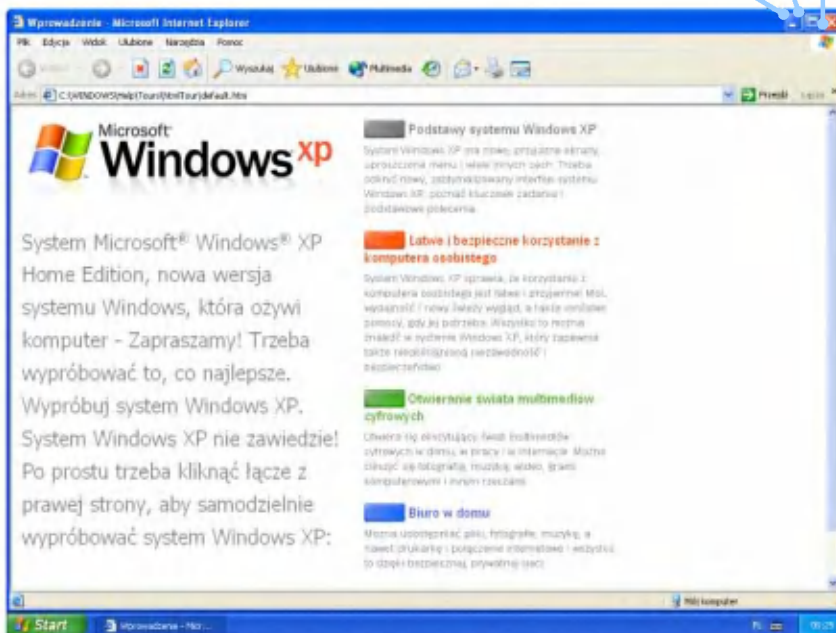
Wprowadzenie - Microsoft Internet Explorer

Plik Edycja Widok Ulubione Narzędzia Pomoc

Wstecz Wyszukaj Ulubione Multimedia

Adres C:\WINDOWS\Help\Tours\htmlTour\default.htm Przejdź Łącza

Microsoft Windows xp

System Microsoft® Windows® XP Home Edition, nowa wersja systemu Windows, która ożywi komputer - Zapraszamy! Trzeba wypróbować to, co najlepsze. Wypróbuj system Windows XP. System Windows XP nie zawiedzie! Po prostu trzeba kliknąć łącze z prawej strony, aby samodzielnie wypróbować system Windows XP:

Podstawy systemu Windows XP

System Windows XP ma nowy, przyjazne ekrany, uproszczone menu i wiele innych zmian. Trzeba odkryć nowy, zaprojektowany interfejs systemu Windows XP, poznać kluczowe zadania i podstawowe polecenia.

Łatwe i bezpieczne korzystanie z komputera osobistego

System Windows XP sprawia, że korzystanie z komputera osobistego jest łatwe i przyjemne! Moc, wydajność i nowy świeży wygląd, a także uzyskanie pomocy, gdy jej potrzeba. Wszystko to można znaleźć w systemie Windows XP, który zapewnia także niezakłóconą niezawodność i bezpieczeństwo.

Otwieranie świata multimediów cyfrowych

Otwiera się ekscytujący świat multimediów cyfrowych w domu, w pracy i w Internecie. Można cieszyć się fotografią, muzyką, wideo, grami komputerowymi i innymi rzeczami.

Biuro w domu

Można udostępniać pliki, fotografie, muzykę, a nawet drukarkę i połączenie internetowe i wszystko to dzięki bezpiecznej, prywatnej sieci.

Mój komputer

Start Wprowadzenie - Micr...